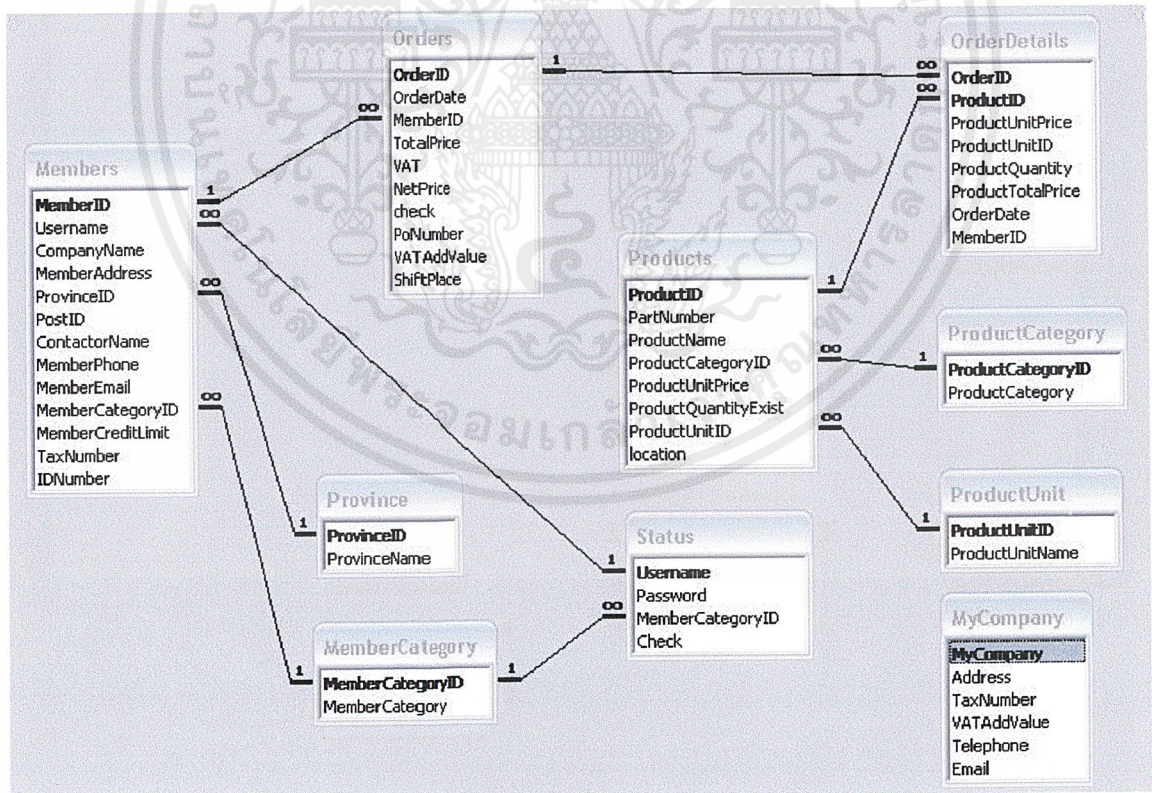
Orders
OrderID
OrderDate
MemberID
TotalPrice
VAT
NetPrice
check
PoNumber
VATAddValue
ShiftPlace

OrderDetails
OrderID
ProductID
ProductUnitPrice
ProductUnitID
ProductQuantity
ProductTotalPrice
OrderDate
MemberID

Members
MemberID
Username
CompanyName
MemberAddress
ProvinceID
PostID
ContactorName
MemberPhone
MemberEmail
MemberCategoryID
MemberCreditLimit
TaxNumber
IDNumber

Products
ProductID
PartNumber
ProductName
ProductCategoryID
ProductUnitPrice
ProductQuantityExist
ProductUnitID
location

ProductCategory
ProductCategoryID
ProductCategory

ProductUnit
ProductUnitID
ProductUnitName

Province
ProvinceID
ProvinceName

Status
Username
Password
MemberCategoryID
Check

MemberCategory
MemberCategoryID
MemberCategory

MyCompany
MyCompany
Address
TaxNumber
VATAddValue
Telephone
Email

1 ∞ 1 ∞ ∞ 1 ∞ ∞ 1 ∞ 1 ∞ 1 1 ∞ 1 1 ∞ 1